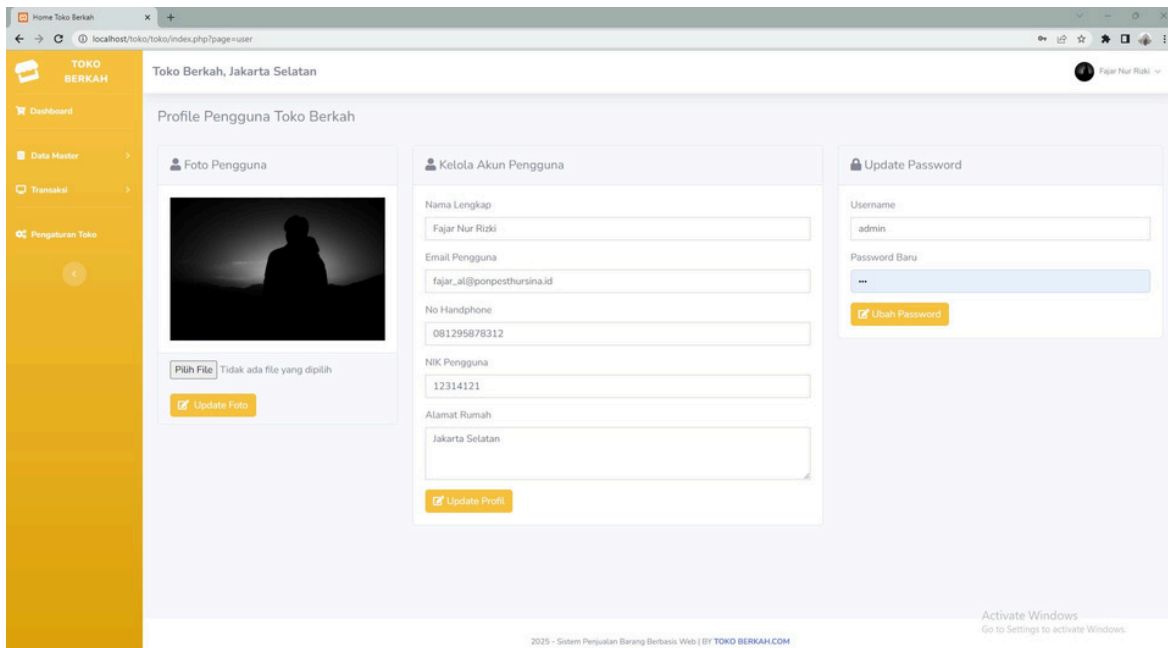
Home Toko Berkah

localhost/toko/toko/index.php?page=user

TOKO BERKAH

Toko Berkah, Jakarta Selatan

Fajar Nur Rizki

Dashboard

Data Master

Transaksi

Pengaturan Toko

Profile Pengguna Toko Berkah

Foto Pengguna

Pilih File Tidak ada file yang dipilih

Update Foto

Kelola Akun Pengguna

Nama Lengkap

Fajar Nur Rizki

Email Pengguna

fajar_al@ponpesthursina.id

No Handphone

081295878312

NIK Pengguna

12314121

Alamat Rumah

Jakarta Selatan

Update Profil

Update Password

Username

admin

Password Baru

•••

Ubah Password

Activate Windows
Go to Settings to activate Windows.

2025 - Sistem Penjualan Barang Berbasis Web | BY TOKO BERKAH.COM